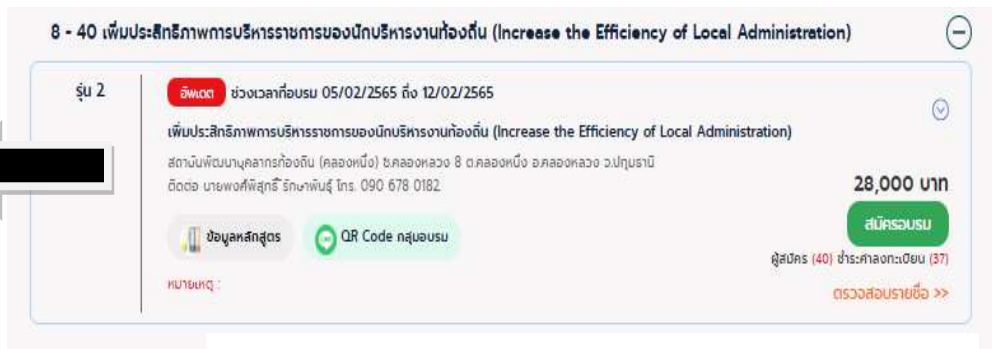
8 - 40 เพิ่มประสิทธิภาพการบริหารราชการของนักบริหารงานท้องถิ่น (Increase the Efficiency of Local Administration)

รุ่น 2

อัพเดต ช่วงเวลาที่อบรม 05/02/2565 ถึง 12/02/2565

เพิ่มประสิทธิภาพการบริหารราชการของนักบริหารงานท้องถิ่น (Increase the Efficiency of Local Administration)

สถาบันพัฒนาบุคลากรท้องถิ่น (คลองหนึ่ง) ซ.คลองหลวง 8 ต.คลองหนึ่ง อ.คลองหลวง จ.ปทุมธานี
ติดต่อ นายพงศ์พิสุทธิ์ รักษาพันธุ์ โทร. 090 678 0182

28,000 บาท

ข้อมูลหลักสูตร

QR Code กลุ่มอบรม

สมัครอบรม

ผู้สมัคร (40) ชำระค่าลงทะเบียน (37)

หมายเหตุ :

ตรวจสอบรายชื่อ >>